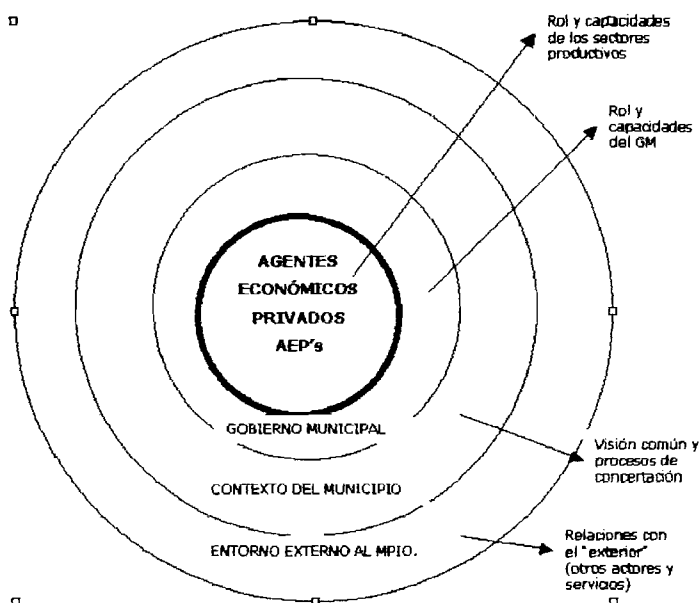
Rol y capacidades de los sectores productivos

Rol y capacidades del GM

AGENTES ECONÓMICOS PRIVADOS AEP's

GOBIERNO MUNICIPAL

Visión común y procesos de concertación

CONTEXTO DEL MUNICIPIO

ENTORNO EXTERNO AL MPIO.

Relaciones con el "exterior" (otros actores y servicios)